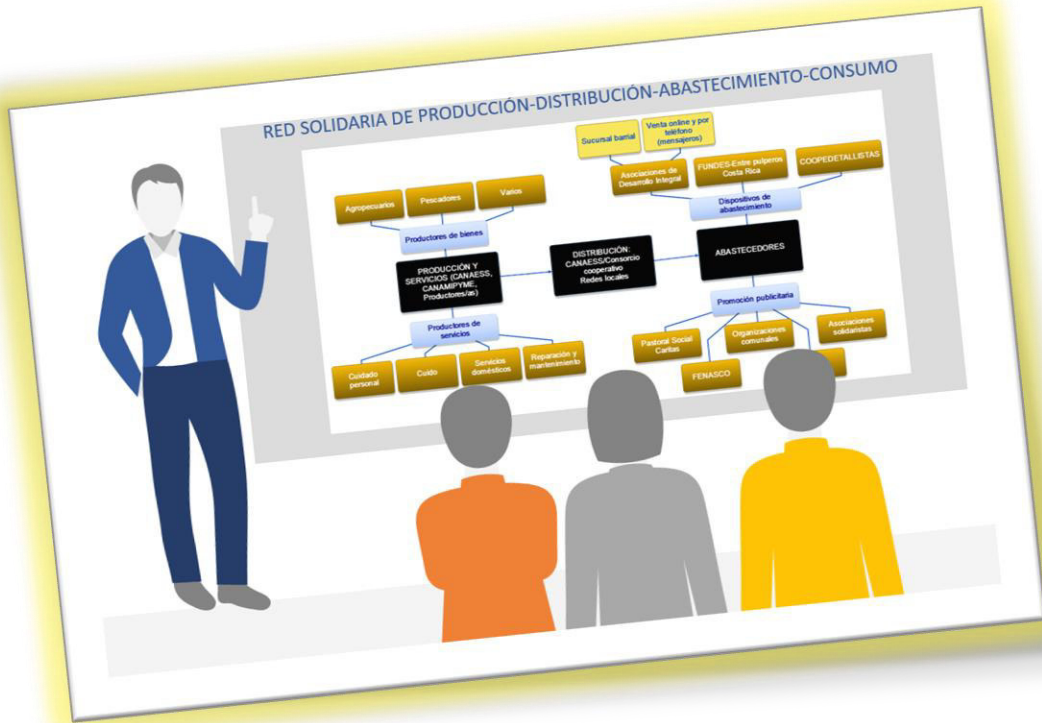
RED SOLIDARIA DE PRODUCCIÓN-DISTRIBUCIÓN-ABASTECIMIENTO-CONSUMO

Sucursal barrial

Venta online y por teléfono (mensajeros)

Asociaciones de Desarrollo Integral

FUNDES-Entre pulperos Costa Rica

COOPEDETALLISTAS

Dispositivos de abastecimiento

Agropecuarios

Pescadores

Varios

Productores de bienes

PRODUCCIÓN Y SERVICIOS (CANAESS, CANAMIPYME, Productores/as)

DISTRIBUCIÓN: CANAESS/Consorcio cooperativo Redes locales

ABASTECEDORES

Promoción publicitaria

Productores de servicios

Pastoral Social Caritas

Organizaciones comunales

Asociaciones solidaristas

Cuidado personal

Cuido

Servicios domésticos

Reparación y mantenimiento

FENASCO